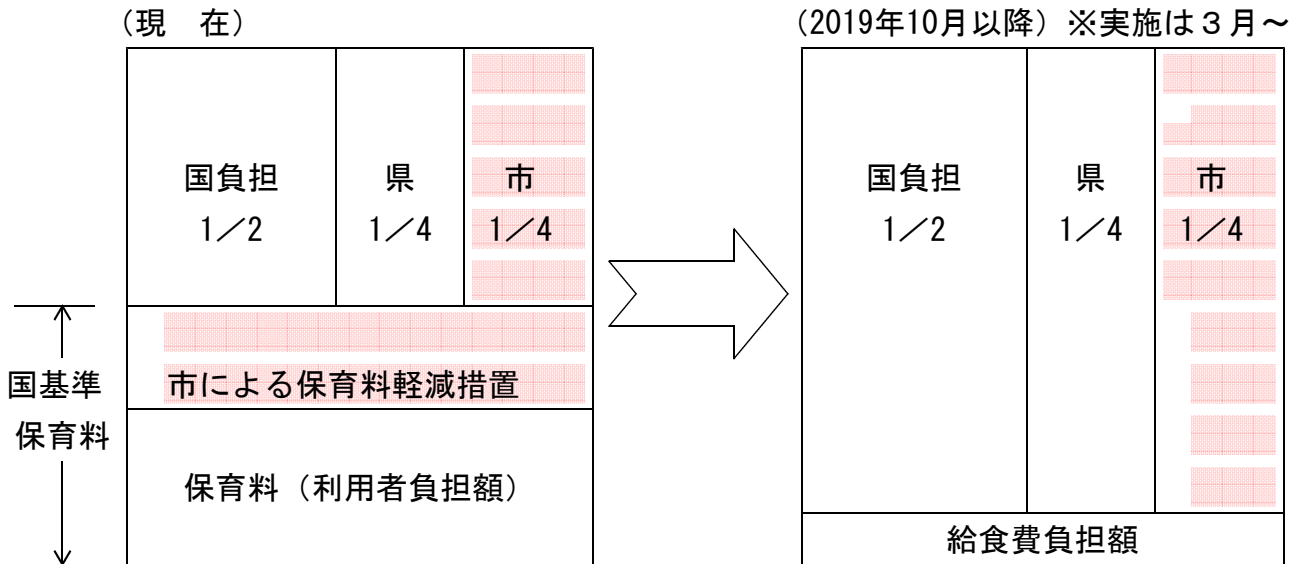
（現　在）

| 国負担 1／2 | 県 1／4 | 市 1／4 |
|---|---|---|

市による保育料軽減措置

国基準保育料

保育料（利用者負担額）

（2019年10月以降）※実施は３月～

| 国負担 1／2 | 県 1／4 | 市 1／4 |
|---|---|---|

給食費負担額